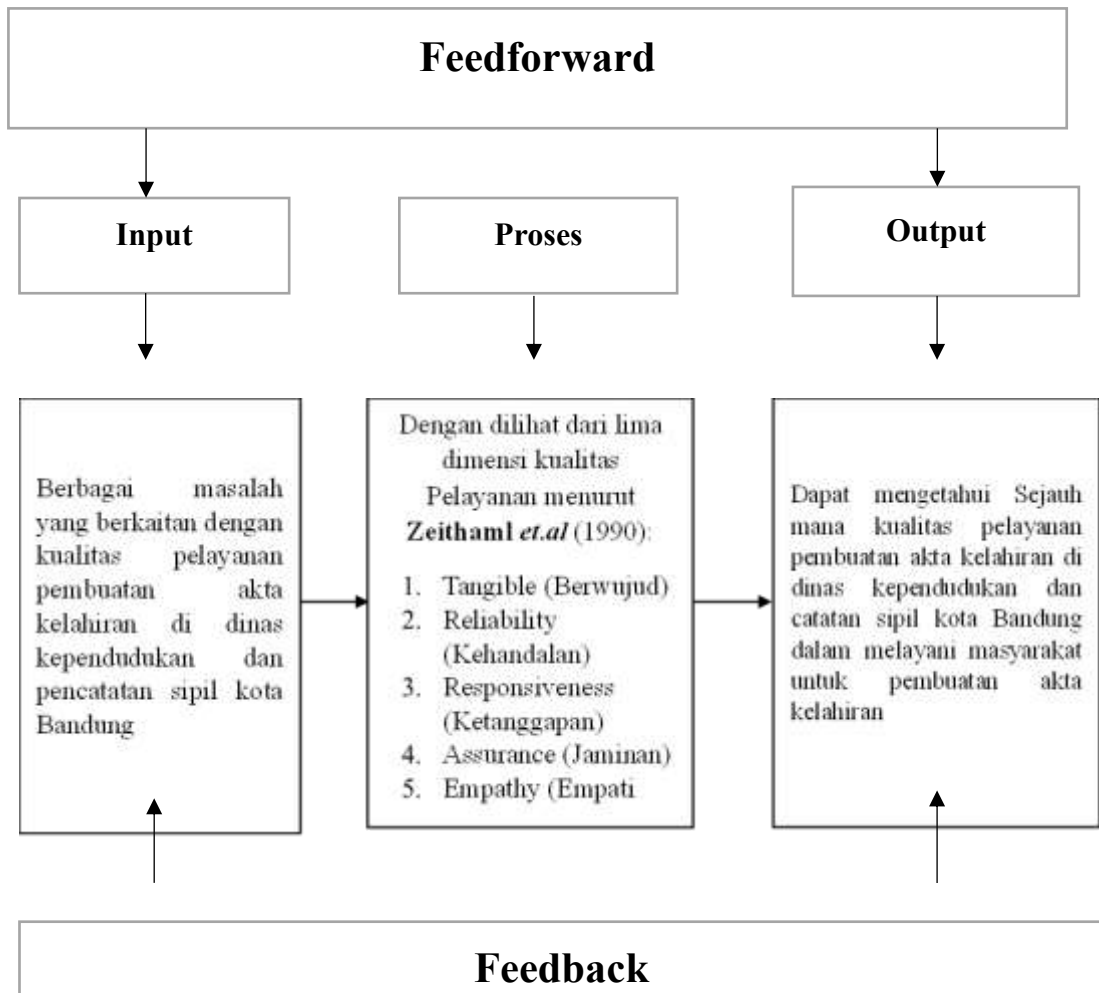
Feedforward

Input

Proses

Output

Berbagai masalah yang berkaitan dengan kualitas pelayanan pembuatan akta kelahiran di dinas kependudukan dan pencatatan sipil kota Bandung

Dengan dilihat dari lima dimensi kualitas Pelayanan menurut **Zeithaml *et.al*** (1990):

1. Tangible (Berwujud)
2. Reliability (Kehandalan)
3. Responsiveness (Ketanggapan)
4. Assurance (Jaminan)
5. Empathy (Empati

Dapat mengetahui Sejauh mana kualitas pelayanan pembuatan akta kelahiran di dinas kependudukan dan catatan sipil kota Bandung dalam melayani masyarakat untuk pembuatan akta kelahiran

Feedback